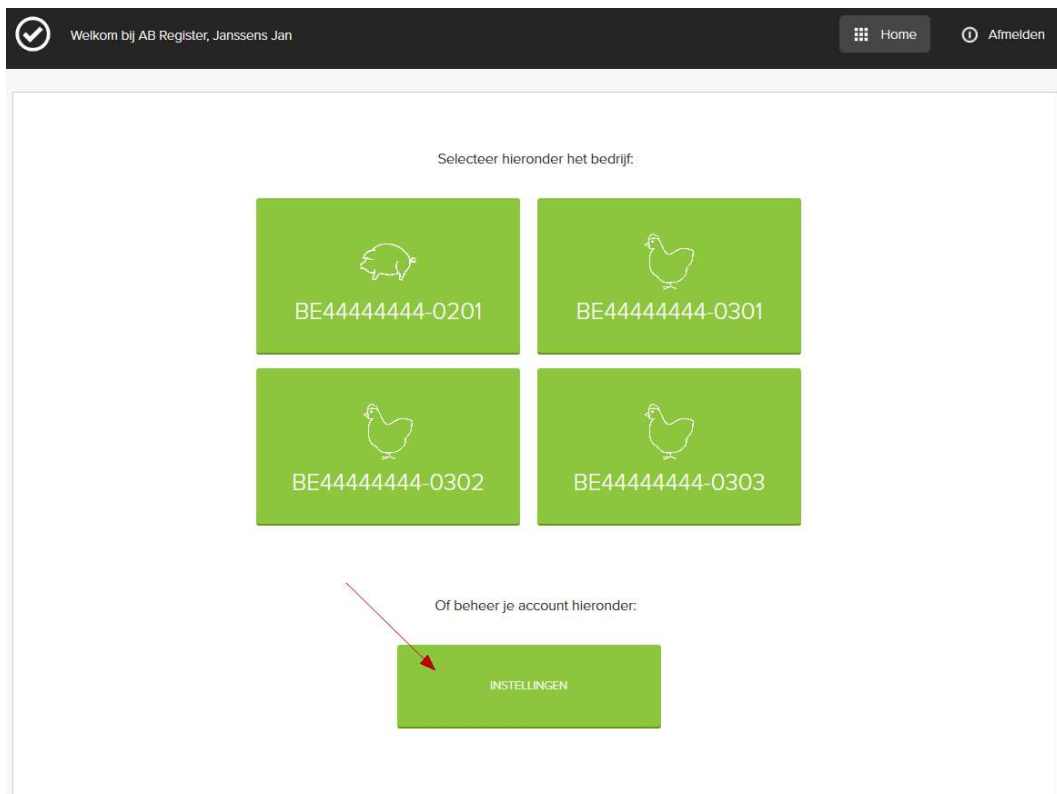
Welkom bij AB Register, Janssens Jan

Home

Afmelden

Selecteer hieronder het bedrijf:

BE44444444-0201

BE44444444-0301

BE44444444-0302

BE44444444-0303

Of beheer je account hieronder:

INSTELLINGEN